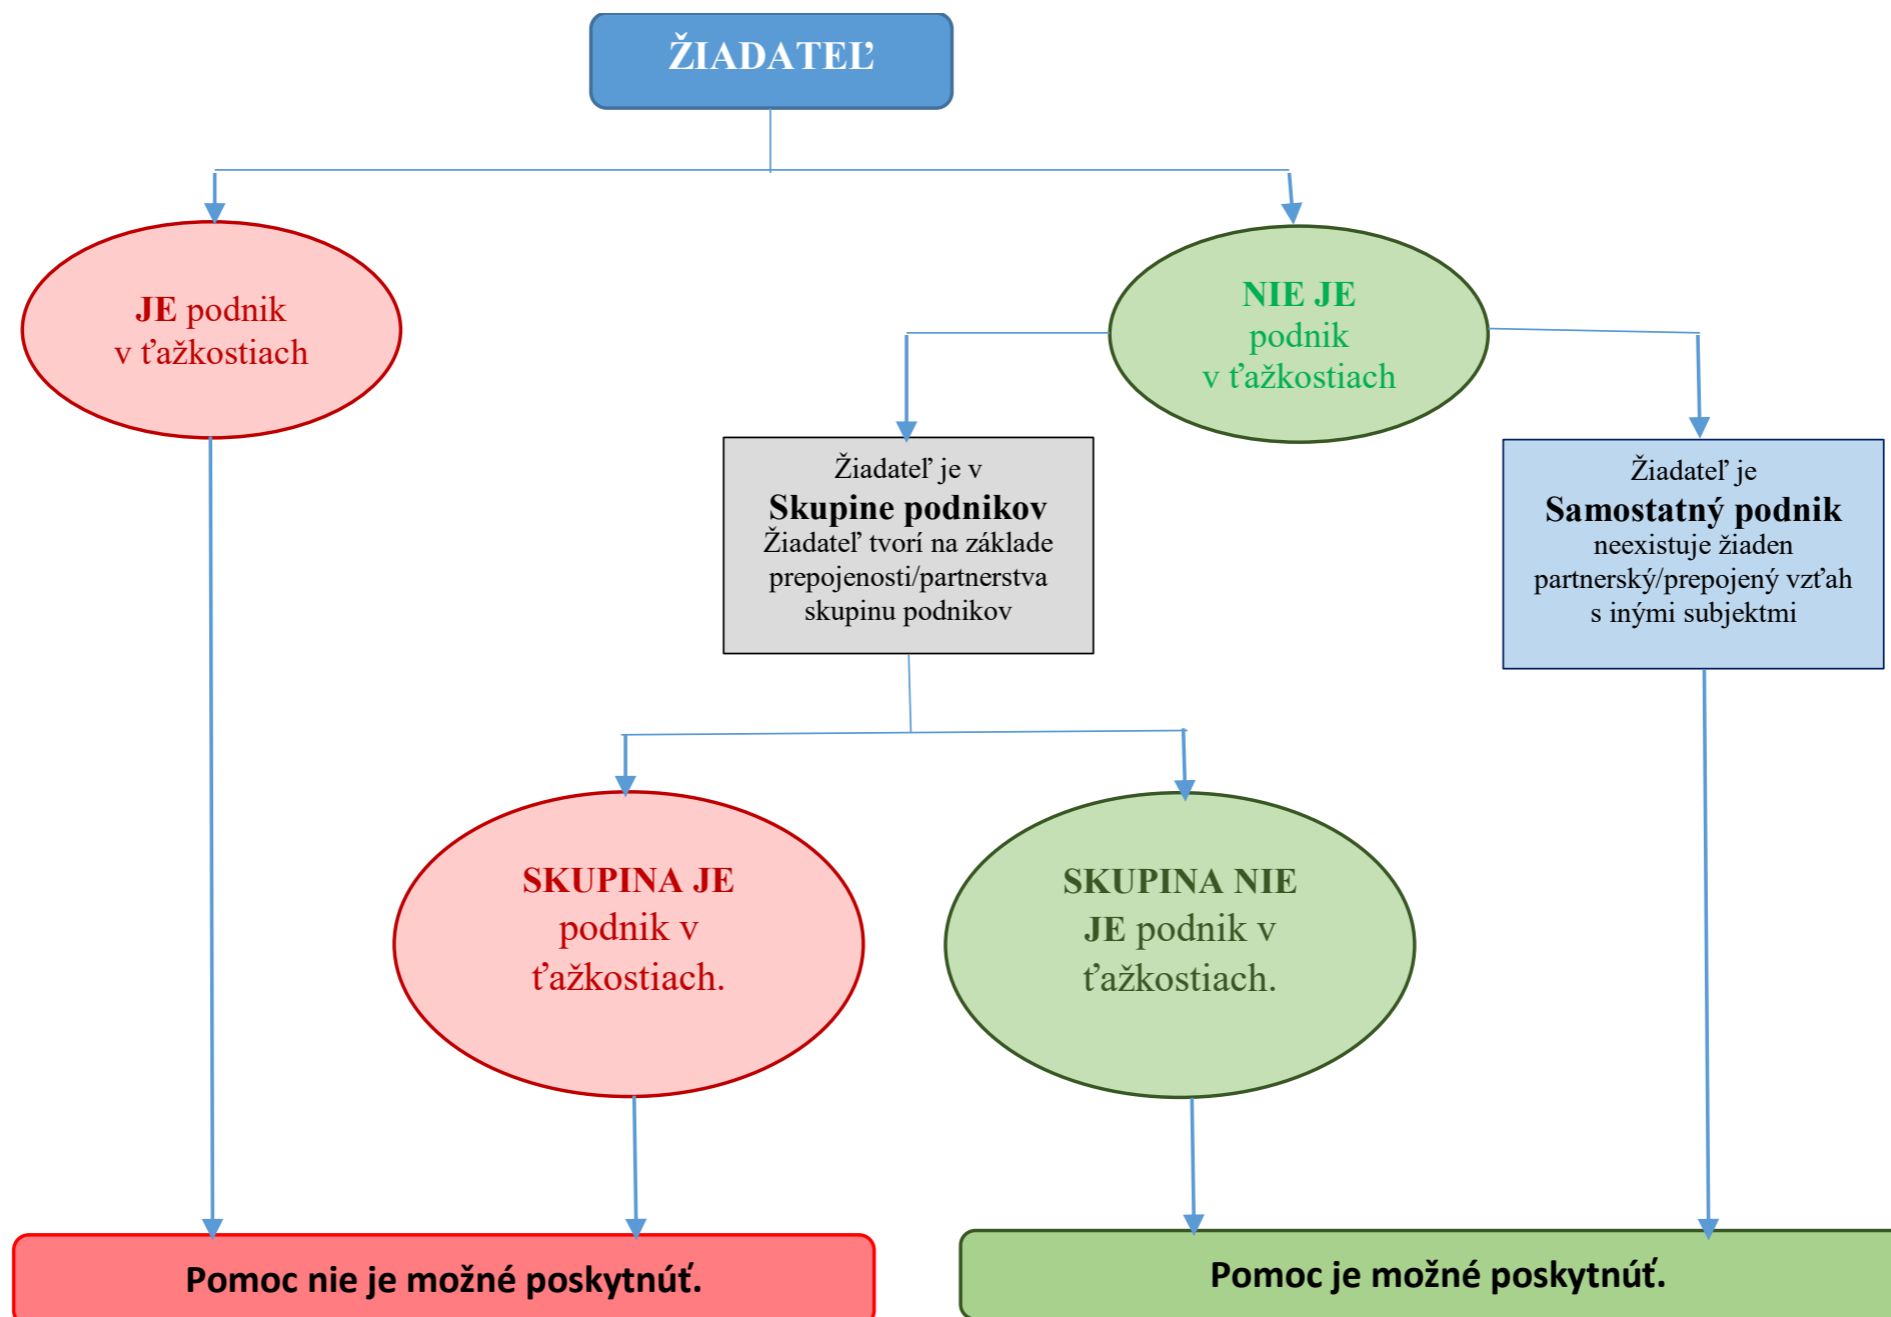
ŽIADATEĽ

JE podnik v ťažkostiach

NIE JE podnik v ťažkostiach

Žiadateľ je v Skupine podnikov Žiadateľ tvorí na základe prepojenosti/partnerstva skupinu podnikov

Žiadateľ je Samostatný podnik neexistuje žiaden partnerský/prepojený vzťah s inými subjektmi

SKUPINA JE podnik v ťažkostiach.

SKUPINA NIE JE podnik v ťažkostiach.

Pomoc nie je možné poskytnúť.

Pomoc je možné poskytnúť.